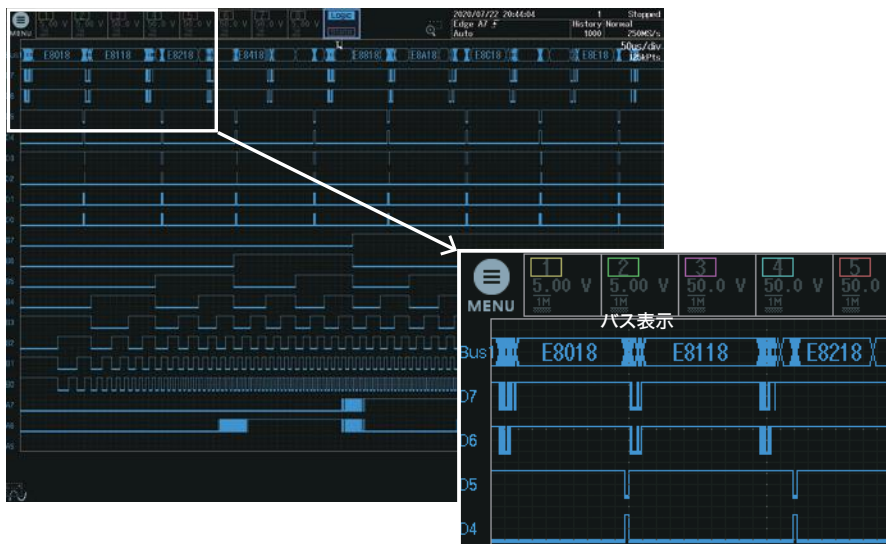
MENU
Logic
2020/07/22 20:44:04
1 Stopped
Edge A7
History Normal
Auto
1000
250MS/s
E8018
E8118
E8218
E8418
E8818
E8A18
E8C18
E8E18
50μs/div
125kPts

MENU
1
5.00 V
1M
2
5.00 V
1M
3
50.0 V
1M
4
50.0 V
1M
5
50.0
バス表示
Bus1
E8018
E8118
E8218
D7
D6
D5
D4